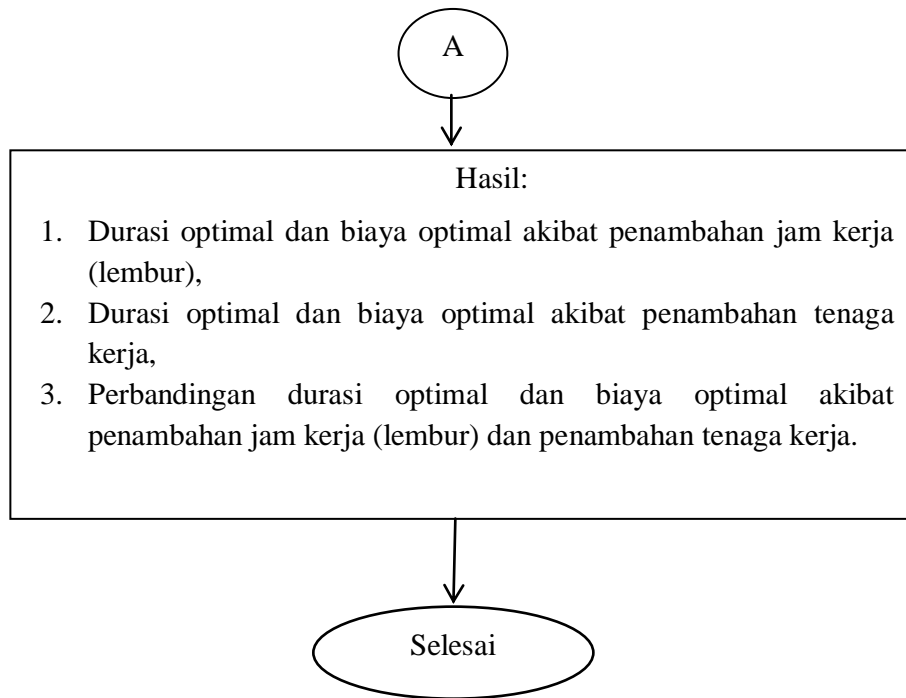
A

Hasil:

1. Durasi optimal dan biaya optimal akibat penambahan jam kerja (lembur),
2. Durasi optimal dan biaya optimal akibat penambahan tenaga kerja,
3. Perbandingan durasi optimal dan biaya optimal akibat penambahan jam kerja (lembur) dan penambahan tenaga kerja.

Selesai